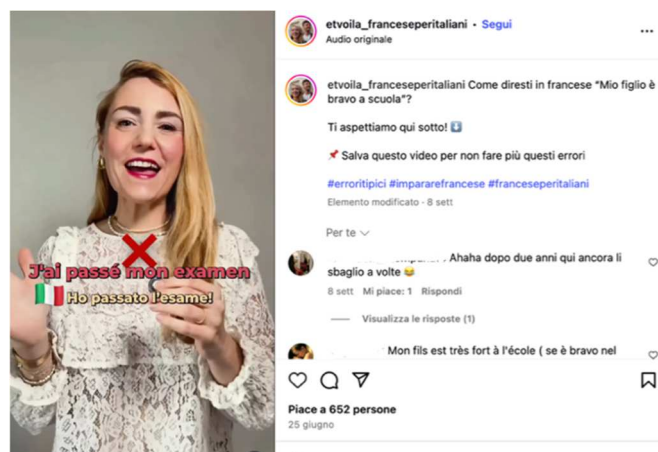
J'ai passé mon examen
Ho passato l'esame!

etvoila_franceseperitaliani • Segui
Audio originale

etvoila_franceseperitaliani Come diresti in francese "Mio figlio è bravo a scuola"?

Ti aspettiamo qui sotto! ⬇️

📌 Salva questo video per non fare più questi errori

#erroritipici #impararefrancese #franceseperitaliani

Elemento modificato · 8 sett

Per te

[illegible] Ahaha dopo due anni qui ancora li sbaglio a volte 😅

8 sett Mi piace: 1 Rispondi

Visualizza le risposte (1)

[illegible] Mon fils est très fort à l'école ( se è bravo nel

Piace a 652 persone
25 giugno